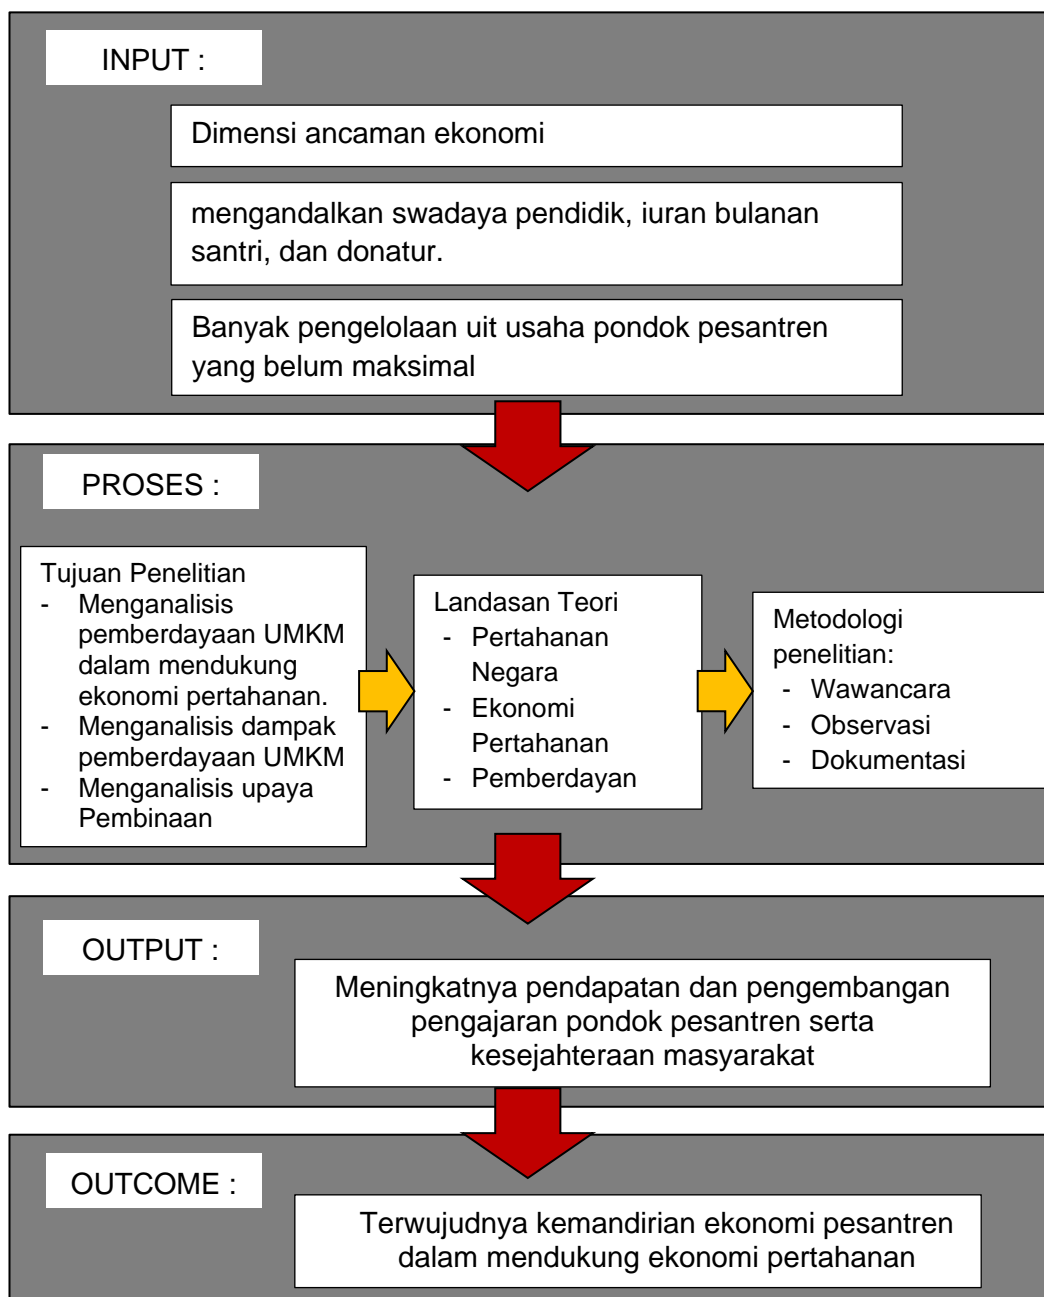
INPUT :

Dimensi ancaman ekonomi

mengandalkan swadaya pendidik, iuran bulanan santri, dan donatur.

Banyak pengelolaan uit usaha pondok pesantren yang belum maksimal

PROSES :

Tujuan Penelitian
- Menganalisis pemberdayaan UMKM dalam mendukung ekonomi pertahanan.
- Menganalisis dampak pemberdayaan UMKM
- Menganalisis upaya Pembinaan

Landasan Teori
- Pertahanan Negara
- Ekonomi Pertahanan
- Pemberdayan

Metodologi penelitian:
- Wawancara
- Observasi
- Dokumentasi

OUTPUT :

Meningkatnya pendapatan dan pengembangan pengajaran pondok pesantren serta kesejahteraan masyarakat

OUTCOME :

Terwujudnya kemandirian ekonomi pesantren dalam mendukung ekonomi pertahanan